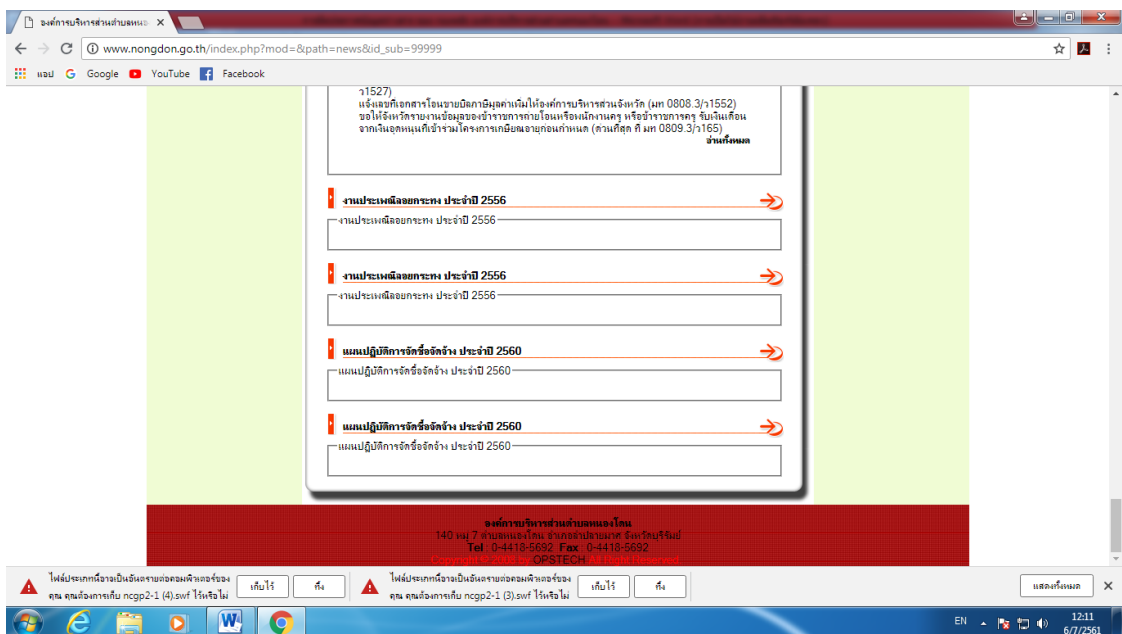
องค์การบริหารส่วนตำบลหนอ ×

www.nongdon.go.th/index.php?mod=&path=news&id_sub=99999

แอป Google YouTube Facebook

ว1527)
แจ้งเลขที่เอกสารโอนขายบิลภาษีมูลค่าเพิ่มให้องค์การบริหารส่วนจังหวัด (มท 0808.3/ว1552)
ขอให้จังหวัดรายงานข้อมูลของข้าราชการถ่ายโอนหรือพนักงานครู หรือข้าราชการครู รับเงินเดือนจากเงินอุดหนุนที่เข้าร่วมโครงการเกษียณอายุก่อนกำหนด (ด่วนที่สุด ที่ มท 0809.3/ว165)
อ่านทั้งหมด

งานประเพณีลอยกระทง ประจำปี 2556
งานประเพณีลอยกระทง ประจำปี 2556

งานประเพณีลอยกระทง ประจำปี 2556
งานประเพณีลอยกระทง ประจำปี 2556

แผนปฏิบัติการจัดซื้อจัดจ้าง ประจำปี 2560
แผนปฏิบัติการจัดซื้อจัดจ้าง ประจำปี 2560

แผนปฏิบัติการจัดซื้อจัดจ้าง ประจำปี 2560
แผนปฏิบัติการจัดซื้อจัดจ้าง ประจำปี 2560

องค์การบริหารส่วนตำบลหนองโดน
140 หมู่ 7 ตำบลหนองโดน อำเภอบ้านหมอ จังหวัดบุรีรัมย์
Tel : 0-4418-5692 Fax : 0-4418-5692
Copyright © 2008 by OPSTECH All Rights Reserved

ไฟล์ประเภทนี้อาจเป็นอันตรายต่อคอมพิวเตอร์ของคุณ คุณต้องการเก็บ ncgp2-1 (4).swf ไว้หรือไม่ เก็บไว้ ทิ้ง
ไฟล์ประเภทนี้อาจเป็นอันตรายต่อคอมพิวเตอร์ของคุณ คุณต้องการเก็บ ncgp2-1 (3).swf ไว้หรือไม่ เก็บไว้ ทิ้ง
แสดงทั้งหมด

EN 12:11 6/7/2561